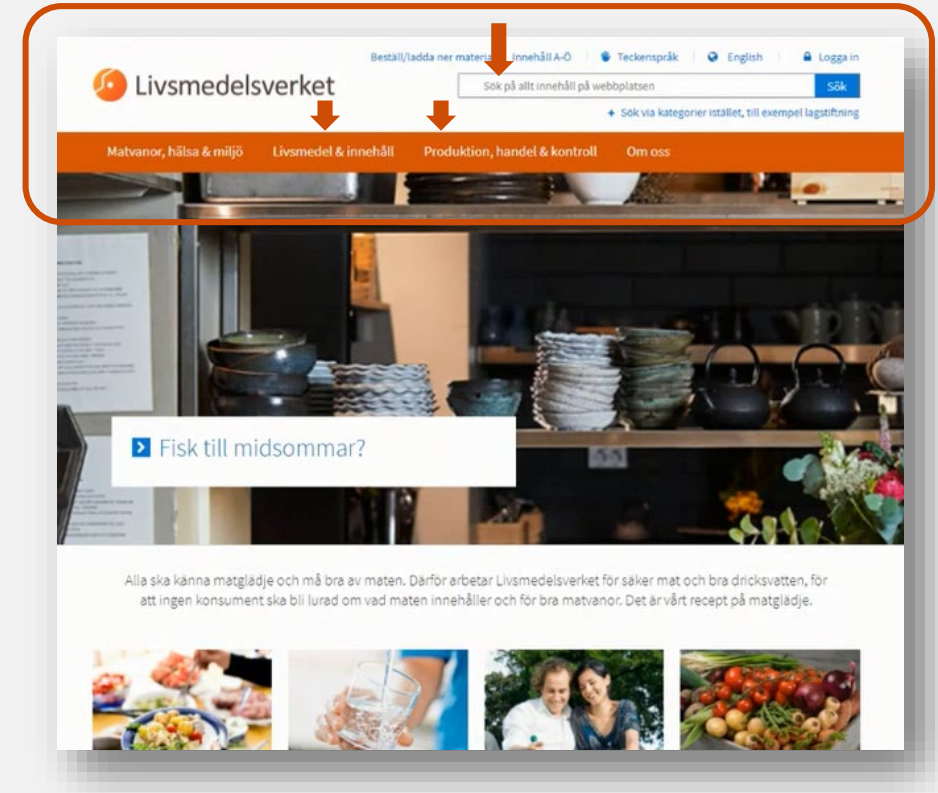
Livsmedelsverket

Beställ/ladda ner materi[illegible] Innehåll A-Ö Teckenspråk English Logga in

Sök på allt innehåll på webbplatsen Sök

Sök via kategorier istället, till exempel lagstiftning

Matvanor, hälsa & miljö Livsmedel & innehåll Produktion, handel & kontroll Om oss

Fisk till midsommar?

Alla ska känna matglädje och må bra av maten. Därför arbetar Livsmedelsverket för säker mat och bra dricksvatten, för att ingen konsument ska bli lurad om vad maten innehåller och för bra matvanor. Det är vårt recept på matglädje.